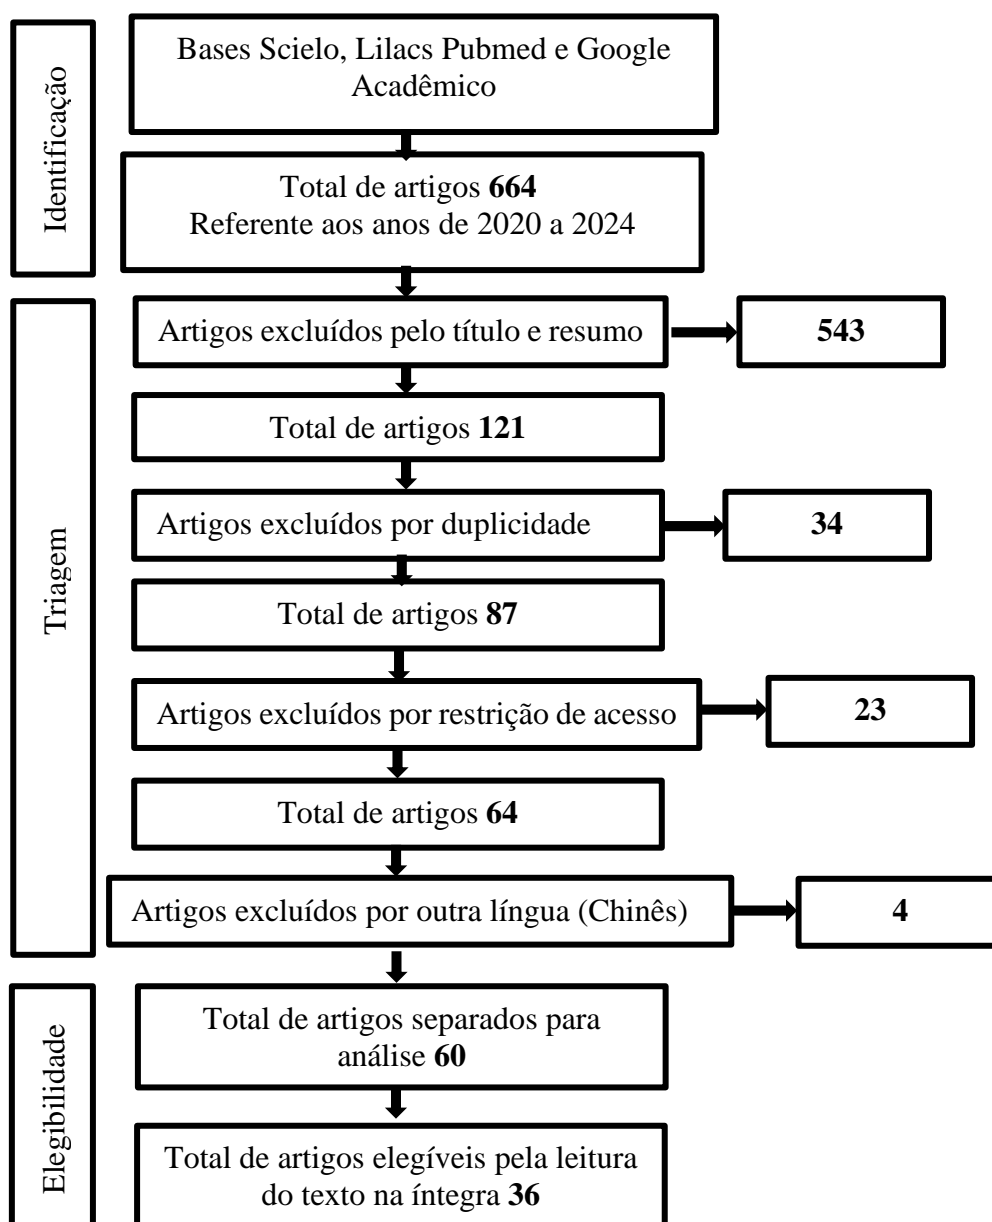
Identificação

Bases Scielo, Lilacs Pubmed e Google Acadêmico

Total de artigos **664**
Referente aos anos de 2020 a 2024

Triagem

Artigos excluídos pelo título e resumo

**543**

Total de artigos **121**

Artigos excluídos por duplicidade

**34**

Total de artigos **87**

Artigos excluídos por restrição de acesso

**23**

Total de artigos **64**

Artigos excluídos por outra língua (Chinês)

**4**

Elegibilidade

Total de artigos separados para análise **60**

Total de artigos elegíveis pela leitura do texto na íntegra **36**